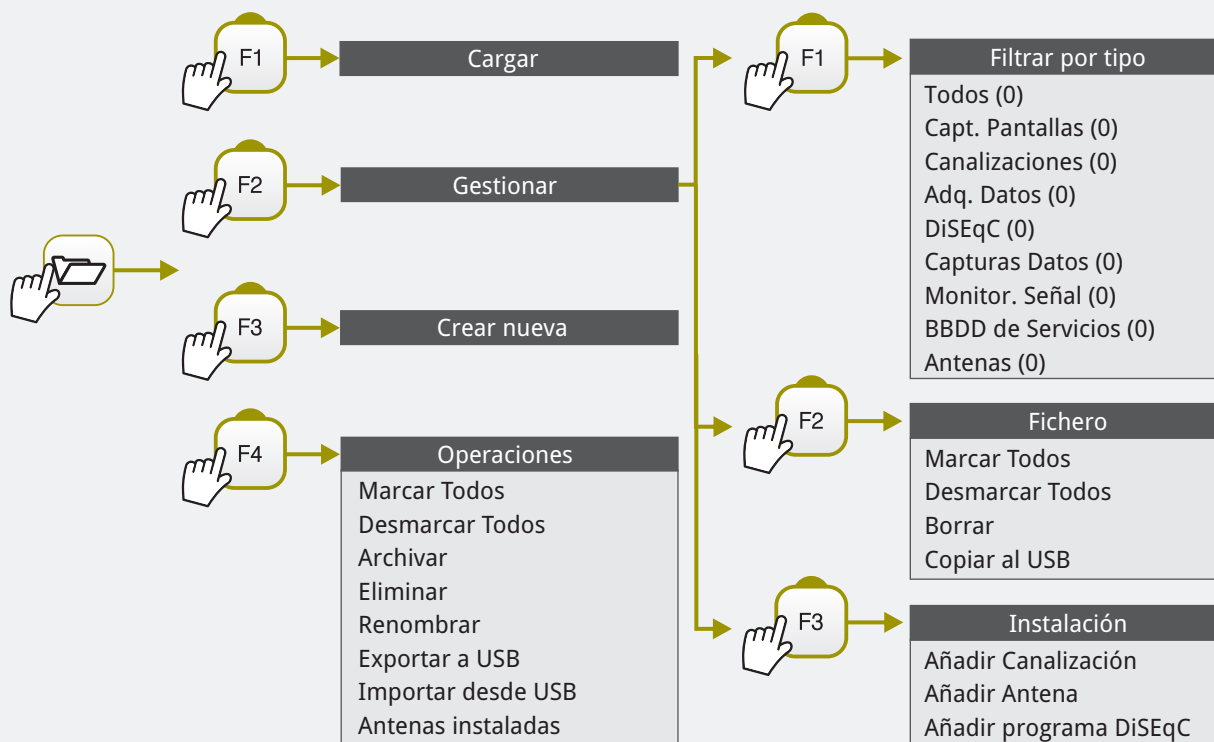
F1
Cargar

F2
Gestionar

F3
Crear nueva

F4
Operaciones
Marcar Todos
Desmarcar Todos
Archivar
Eliminar
Renombrar
Exportar a USB
Importar desde USB
Antenas instaladas

F1
Filtrar por tipo
Todos (0)
Capt. Pantallas (0)
Canalizaciones (0)
Adq. Datos (0)
DiSEqC (0)
Capturas Datos (0)
Monitor. Señal (0)
BBDD de Servicios (0)
Antenas (0)

F2
Fichero
Marcar Todos
Desmarcar Todos
Borrar
Copiar al USB

F3
Instalación
Añadir Canalización
Añadir Antena
Añadir programa DiSEqC